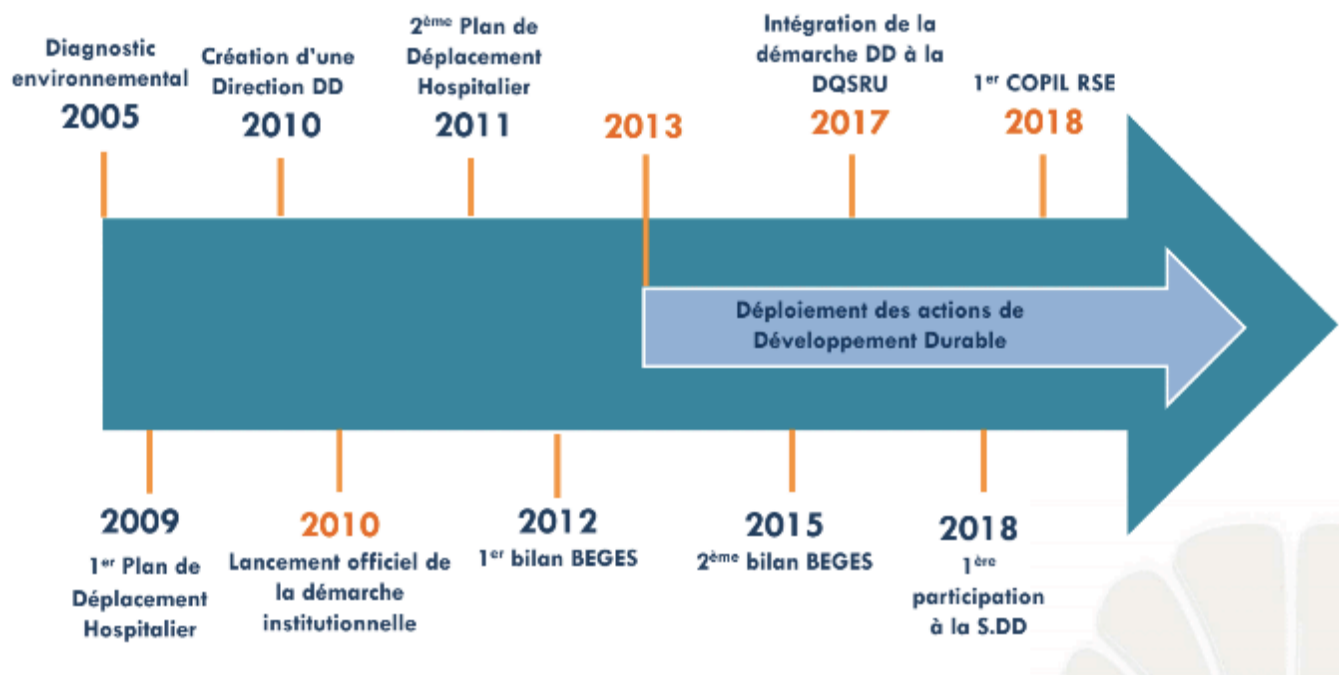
Diagnostic environnemental
2005

Création d'une Direction DD
2010

2ème Plan de Déplacement Hospitalier
2011

2013

Intégration de la démarche DD à la DQSRU
2017

1er COPIL RSE
2018

Déploiement des actions de Développement Durable

2009
1er Plan de Déplacement Hospitalier

2010
Lancement officiel de la démarche institutionnelle

2012
1er bilan BEGES

2015
2ème bilan BEGES

2018
1ère participation à la S.DD